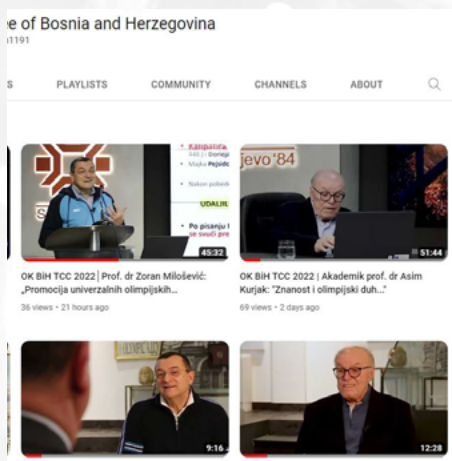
ee of Bosnia and Herzegovina
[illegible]1191

S PLAYLISTS COMMUNITY CHANNELS ABOUT

Kampanja
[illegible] Donijeti
Majka Pepideš
Nakon pobjed
UDALJI
Po pisanju l
se svuði pr
45:32

OK BiH TCC 2022 | Prof. dr Zoran Milošević: „Promocija univerzalnih olimpijskih...
36 views • 21 hours ago

jevo '84
51:44

OK BiH TCC 2022 | Akademik prof. dr Asim Kurjak: "Znanost i olimpijski duh..."
69 views • 2 days ago

9:16

12:28